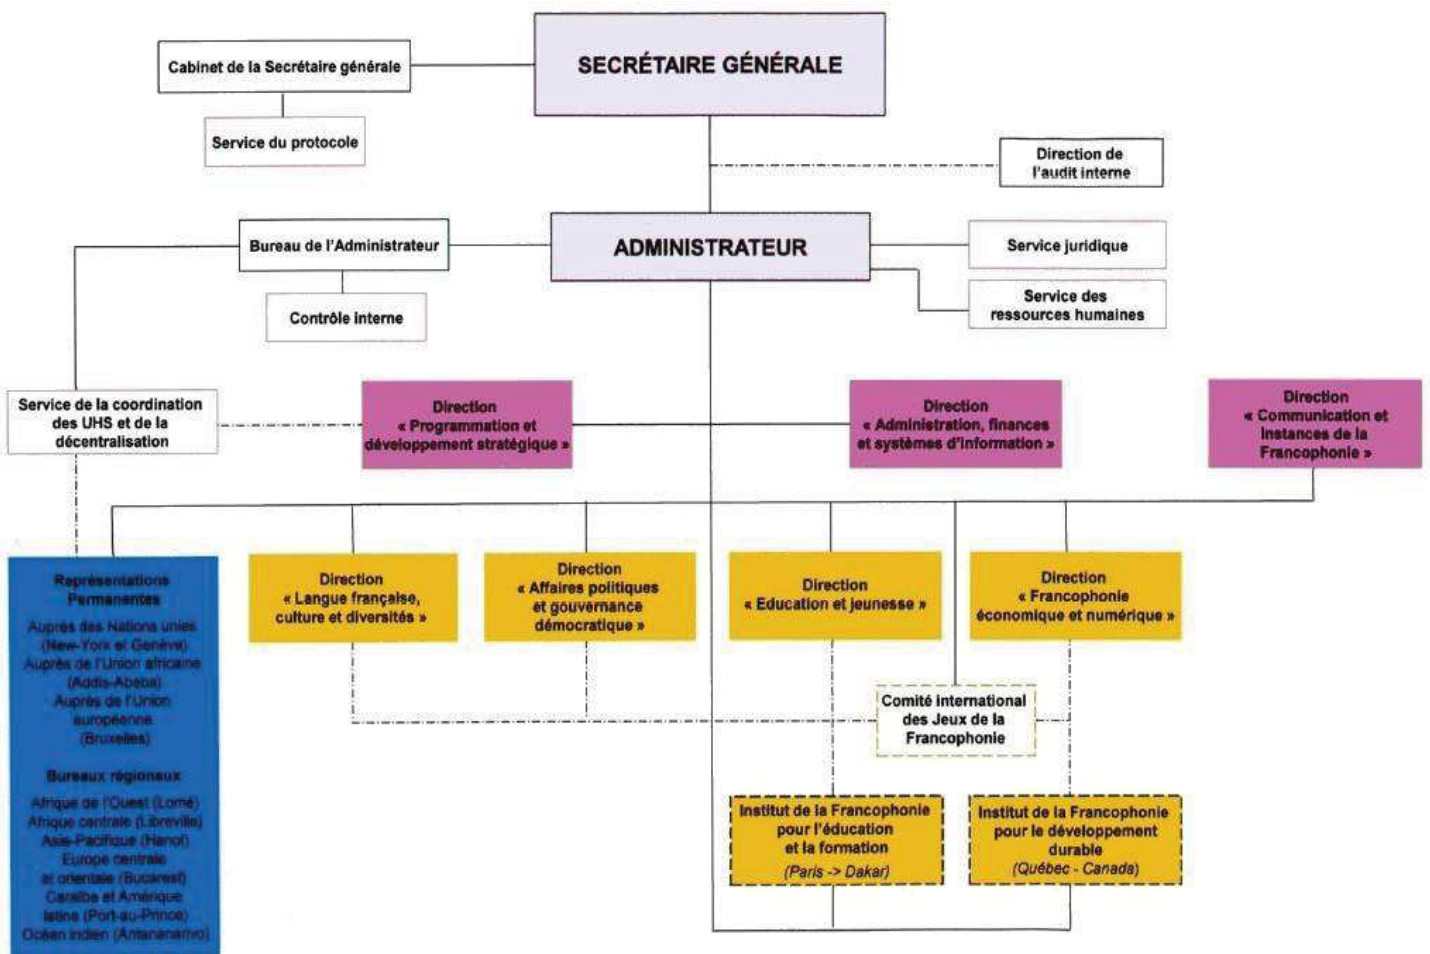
SECRÉTAIRE GÉNÉRALE

Cabinet de la Secrétaire générale

Service du protocole

Direction de l'audit interne

ADMINISTRATEUR

Bureau de l'Administrateur

Contrôle interne

Service juridique

Service des ressources humaines

Service de la coordination des UHS et de la décentralisation

Direction « Programmation et développement stratégique »

Direction « Administration, finances et systèmes d'information »

Direction « Communication et Instances de la Francophonie »

Représentations Permanentes

Auprès des Nations unies (New-York et Genève)
Auprès de l'Union africaine (Addis-Abeba)
Auprès de l'Union européenne (Bruxelles)

Bureaux régionaux

Afrique de l'Ouest (Lomé)
Afrique centrale (Libreville)
Asie-Pacifique (Hanoï)
Europe centrale et orientale (Bucarest)
Caraïbe et Amérique latine (Port-au-Prince)
Océan indien (Antananarivo)

Direction « Langue française, culture et diversités »

Direction « Affaires politiques et gouvernance démocratique »

Direction « Education et jeunesse »

Direction « Francophonie économique et numérique »

Comité international des Jeux de la Francophonie

Institut de la Francophonie pour l'éducation et la formation (Paris -> Dakar)

Institut de la Francophonie pour le développement durable (Québec - Canada)